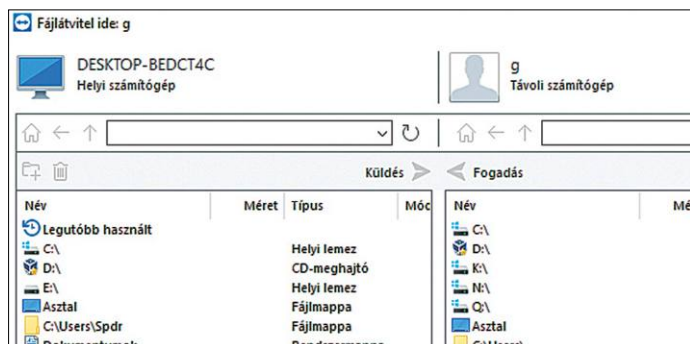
Fájlátvitel ide: g

DESKTOP-BEDCT4C
Helyi számítógép

g
Távoli számítógép

Küldés

Fogadás

| Név | Méret | Típus | Móc |
|---|---|---|---|
| Legutóbb használt | | | |
| C:\ | | Helyi lemez | |
| D:\ | | CD-meghajtó | |
| E:\ | | Helyi lemez | |
| Asztal | | Fájlmappa | |
| C:\Users\Spdr | | Fájlmappa | |
| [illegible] | | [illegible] | |

| Név | Mé |
|---|---|
| C:\ | |
| D:\ | |
| K:\ | |
| N:\ | |
| Q:\ | |
| Asztal | |
| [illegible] | |